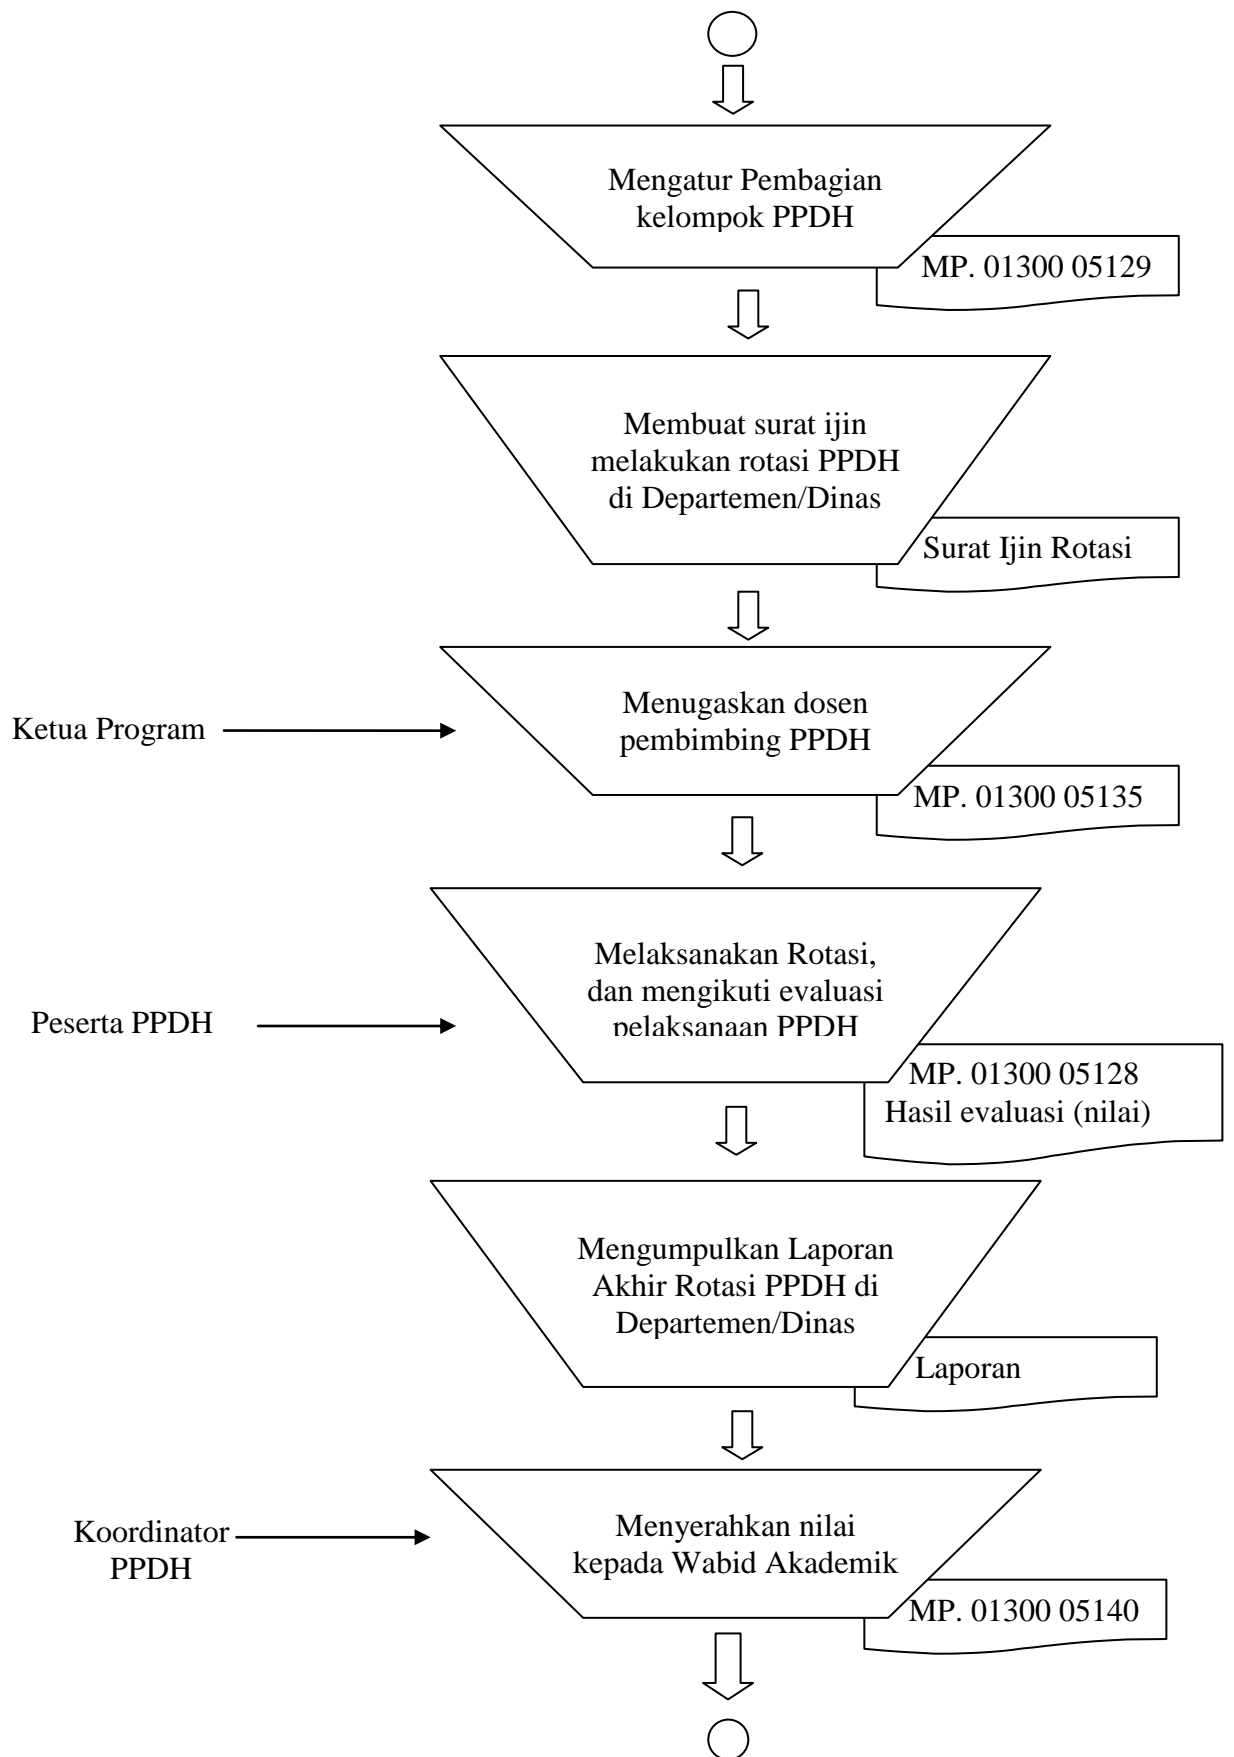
Mengatur Pembagian kelompok PPDH

MP. 01300 05129

Membuat surat ijin melakukan rotasi PPDH di Departemen/Dinas

Surat Ijin Rotasi

Ketua Program

Menugaskan dosen pembimbing PPDH

MP. 01300 05135

Peserta PPDH

Melaksanakan Rotasi, dan mengikuti evaluasi pelaksanaan PPDH

MP. 01300 05128
Hasil evaluasi (nilai)

Mengumpulkan Laporan Akhir Rotasi PPDH di Departemen/Dinas

Laporan

Koordinator PPDH

Menyerahkan nilai kepada Wabid Akademik

MP. 01300 05140